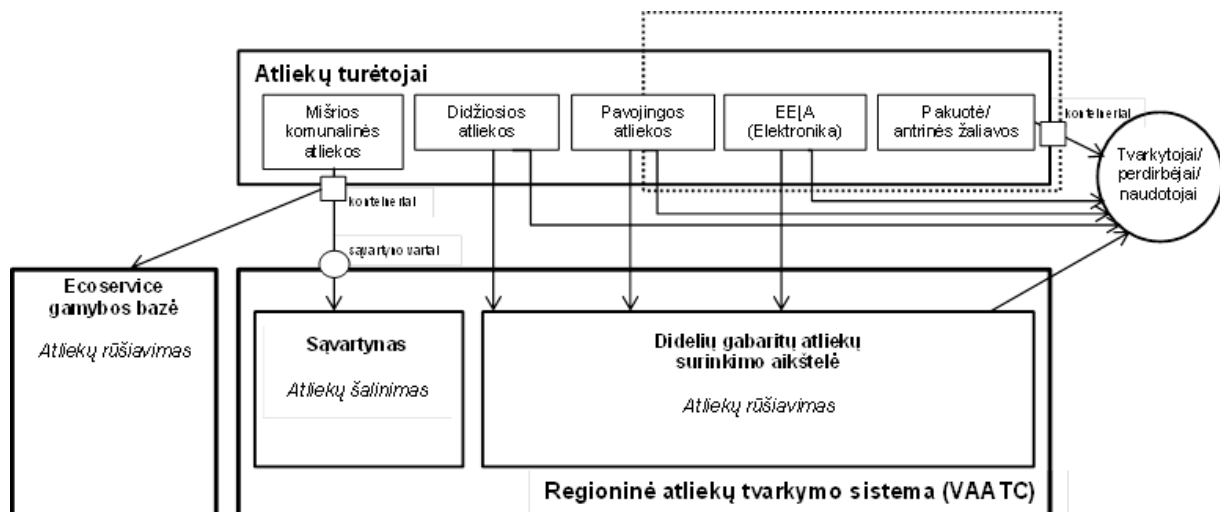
Atliekų turėtojai

Mišrios komunalinės atliekos

Didžiosios atliekos

Pavojingos atliekos

EEĮA (Elektronika)

Pakuotė/ antrinės žaliavos

konteineriai

Tvarkytojai/ perdirbėjai/ naudotojai

konteineriai

sąvartyno vartai

Ecoservice gamybos bazė

Atliekų rūšiavimas

Sąvartynas

Atliekų šalinimas

Didelių gabaritų atliekų surinkimo aikštelė

Atliekų rūšiavimas

Regioninė atliekų tvarkymo sistema (VAATC)